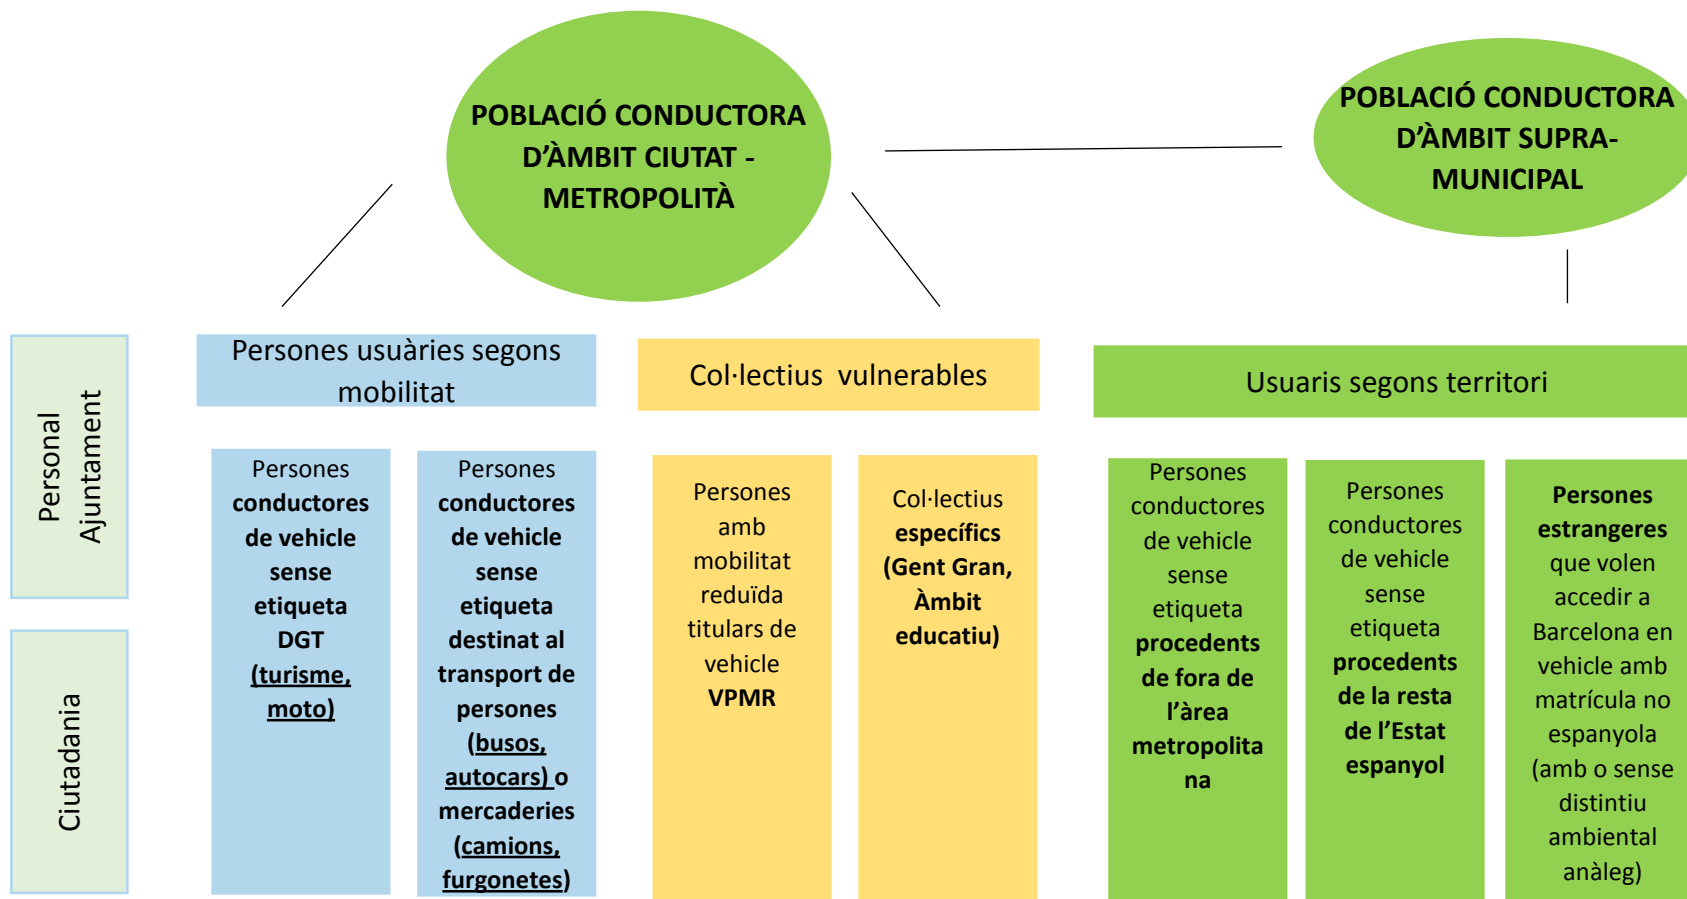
POBLACIÓ CONDUCTORA D'ÀMBIT CIUTAT - METROPOLITÀ

POBLACIÓ CONDUCTORA D'ÀMBIT SUPRA-MUNICIPAL

Personal Ajuntament

Ciutadania

Persones usuàries segons mobilitat

Col·lectius vulnerables

Usuaris segons territori

Persones conductores de vehicle sense etiqueta DGT (turisme, moto)

Persones conductores de vehicle sense etiqueta destinat al transport de persones (busos, autocars) o mercaderies (camions, furgonetes)

Persones amb mobilitat reduïda titulars de vehicle VPMR

Col·lectius específics (Gent Gran, Àmbit educatiu)

Persones conductores de vehicle sense etiqueta procedents de fora de l'àrea metropolitana

Persones conductores de vehicle sense etiqueta procedents de la resta de l'Estat espanyol

Persones estrangeres que volen accedir a Barcelona en vehicle amb matrícula no espanyola (amb o sense distintiu ambiental anàleg)